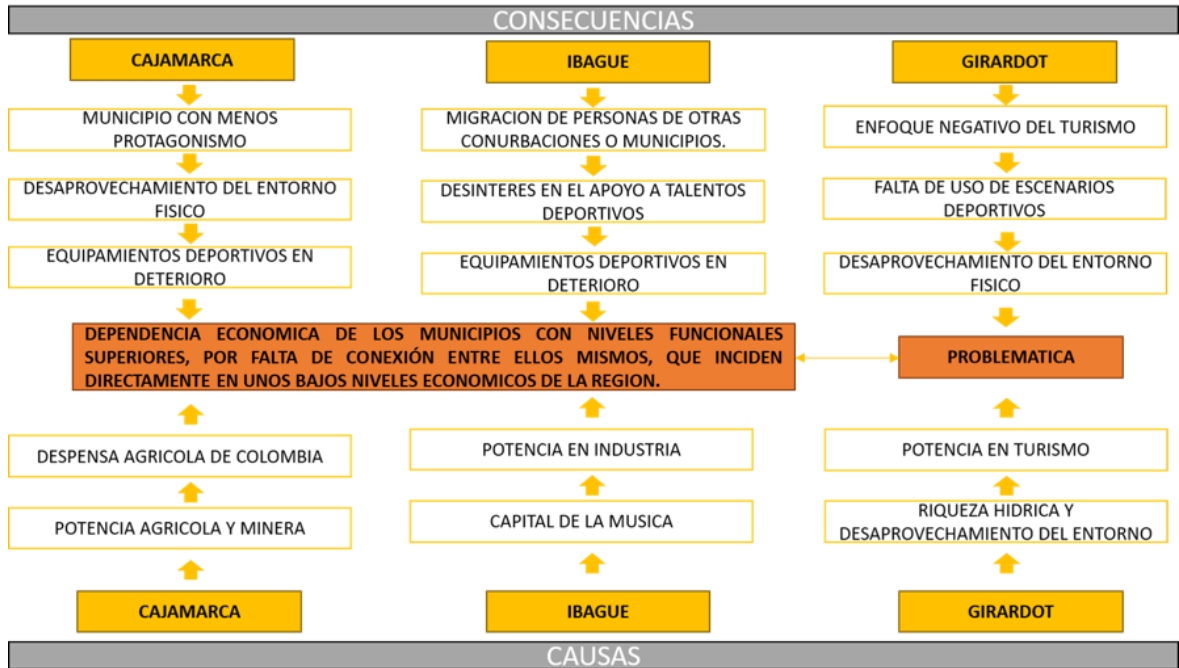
CONSECUENCIAS

CAJAMARCA

MUNICIPIO CON MENOS PROTAGONISMO

DESAPROVECHAMIENTO DEL ENTORNO FISICO

EQUIPAMIENTOS DEPORTIVOS EN DETERIORO

IBAGUE

MIGRACION DE PERSONAS DE OTRAS CONURBACIONES O MUNICIPIOS.

DESINTERES EN EL APOYO A TALENTOS DEPORTIVOS

EQUIPAMIENTOS DEPORTIVOS EN DETERIORO

GIRARDOT

ENFOQUE NEGATIVO DEL TURISMO

FALTA DE USO DE ESCENARIOS DEPORTIVOS

DESAPROVECHAMIENTO DEL ENTORNO FISICO

DEPENDENCIA ECONOMICA DE LOS MUNICIPIOS CON NIVELES FUNCIONALES SUPERIORES, POR FALTA DE CONEXIÓN ENTRE ELLOS MISMOS, QUE INCIDEN DIRECTAMENTE EN UNOS BAJOS NIVELES ECONOMICOS DE LA REGION.

PROBLEMATICA

DESPENSA AGRICOLA DE COLOMBIA

POTENCIA AGRICOLA Y MINERA

CAJAMARCA

POTENCIA EN INDUSTRIA

CAPITAL DE LA MUSICA

IBAGUE

POTENCIA EN TURISMO

RIQUEZA HIDRICA Y DESAPROVECHAMIENTO DEL ENTORNO

GIRARDOT

CAUSAS